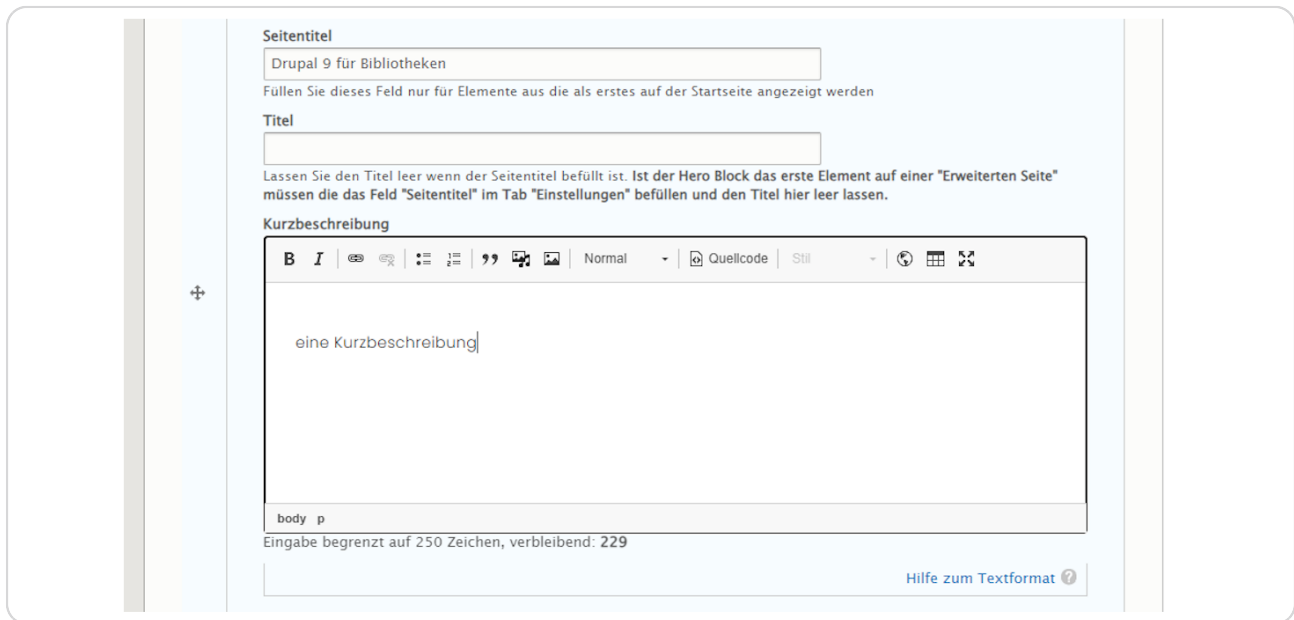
Seitentitel

Drupal 9 für Bibliotheken

Füllen Sie dieses Feld nur für Elemente aus die als erstes auf der Startseite angezeigt werden

Titel

Lassen Sie den Titel leer wenn der Seitentitel befüllt ist. **Ist der Hero Block das erste Element auf einer "Erweiterten Seite" müssen die das Feld "Seitentitel" im Tab "Einstellungen" befüllen und den Titel hier leer lassen.**

Kurzbeschreibung

B I Normal Quellcode Stil

eine Kurzbeschreibung

body p

Eingabe begrenzt auf 250 Zeichen, verbleibend: **229**

Hilfe zum Textformat